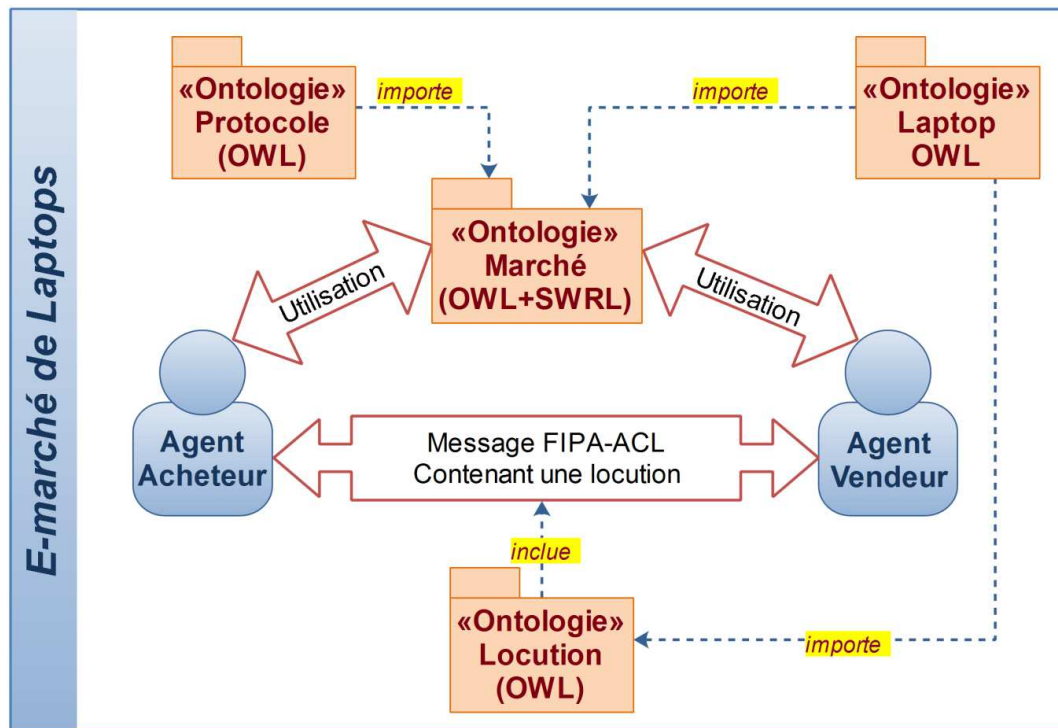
E-marché de Laptops

«Ontologie» Protocole (OWL)

importe

importe

«Ontologie» Laptop OWL

«Ontologie» Marché (OWL+SWRL)

Utilisation

Utilisation

Agent Acheteur

Message FIPA-ACL Contenant une locution

Agent Vendeur

inclue

«Ontologie» Locution (OWL)

importe